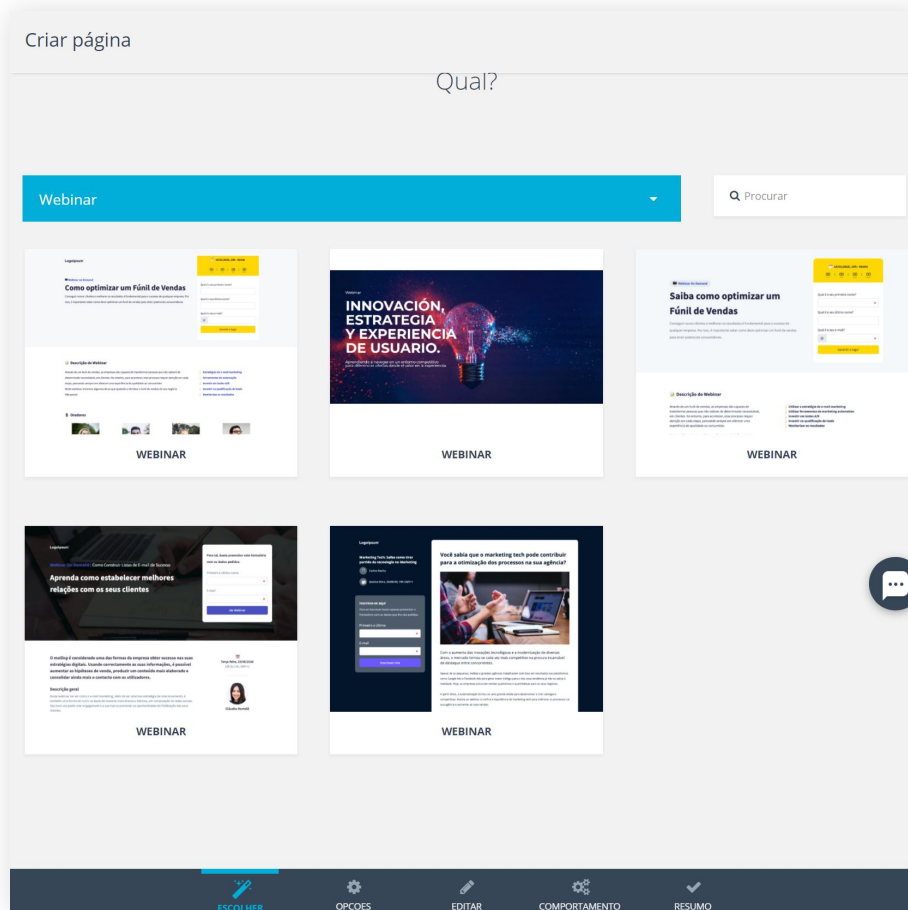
Criar página

Qual?

Webinar

Procurar

Logotipo
Webinar ao Vivo
Como optimizar um Fúnil de Vendas
Descrição do Webinar
Oradores

WEBINAR

Webinar
INNOVACIÓN, ESTRATEGIA Y EXPERIENCIA DE USUARIO.

WEBINAR

Webinar ao Vivo
Saiba como optimizar um Fúnil de Vendas
Descrição do Webinar

WEBINAR

Logotipo
Aprenda como estabelecer melhores relações com os seus clientes
Descrição geral

WEBINAR

Logotipo
Você sabia que o marketing tech pode contribuir para a otimização dos processos na sua agência?

WEBINAR

ESCOLHER
OPÇÕES
EDITAR
COMPORTAMENTO
RESUMO